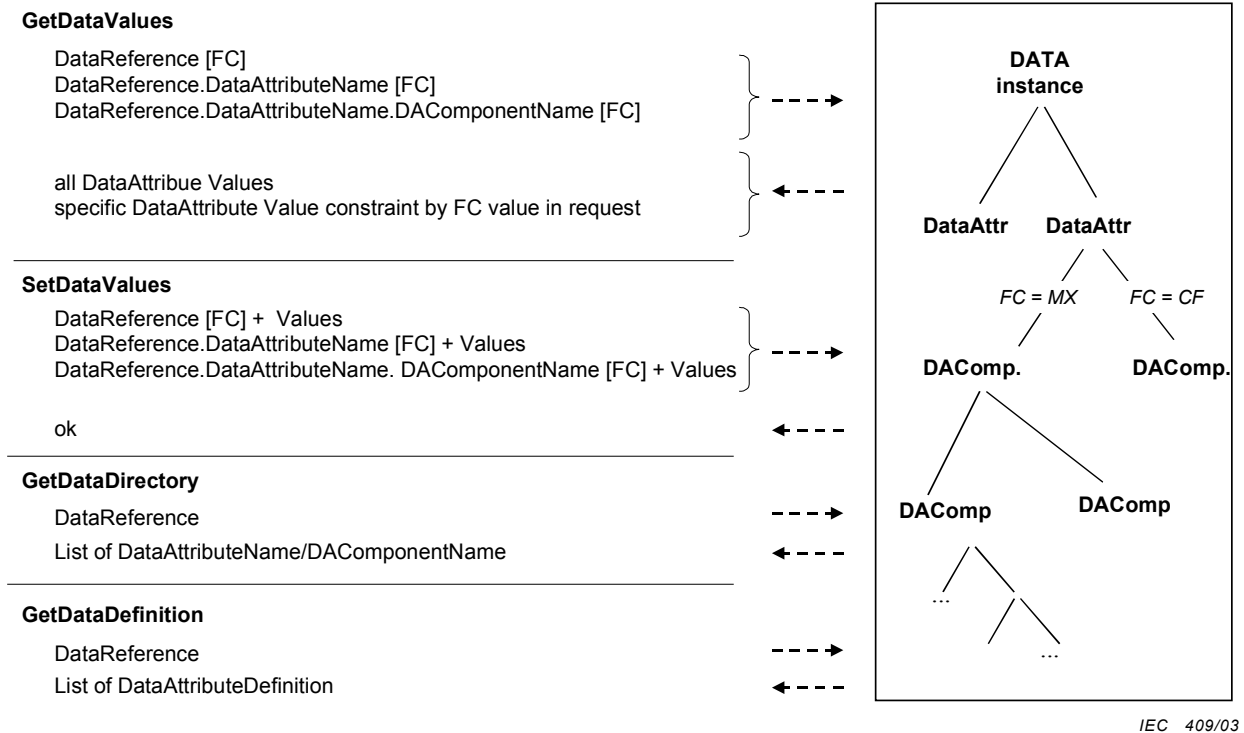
GetDataValues

DataReference [FC]
DataReference.DataAttributeName [FC]
DataReference.DataAttributeName.DAComponentName [FC]

all DataAttribue Values
specific DataAttribute Value constraint by FC value in request

SetDataValues

DataReference [FC] + Values
DataReference.DataAttributeName [FC] + Values
DataReference.DataAttributeName. DAComponentName [FC] + Values

ok

GetDataDirectory

DataReference
List of DataAttributeName/DAComponentName

GetDataDefinition

DataReference
List of DataAttributeDefinition

DATA instance

DataAttr DataAttr

FC = MX FC = CF

DAComp. DAComp.

DAComp DAComp

...

...

IEC 409/03